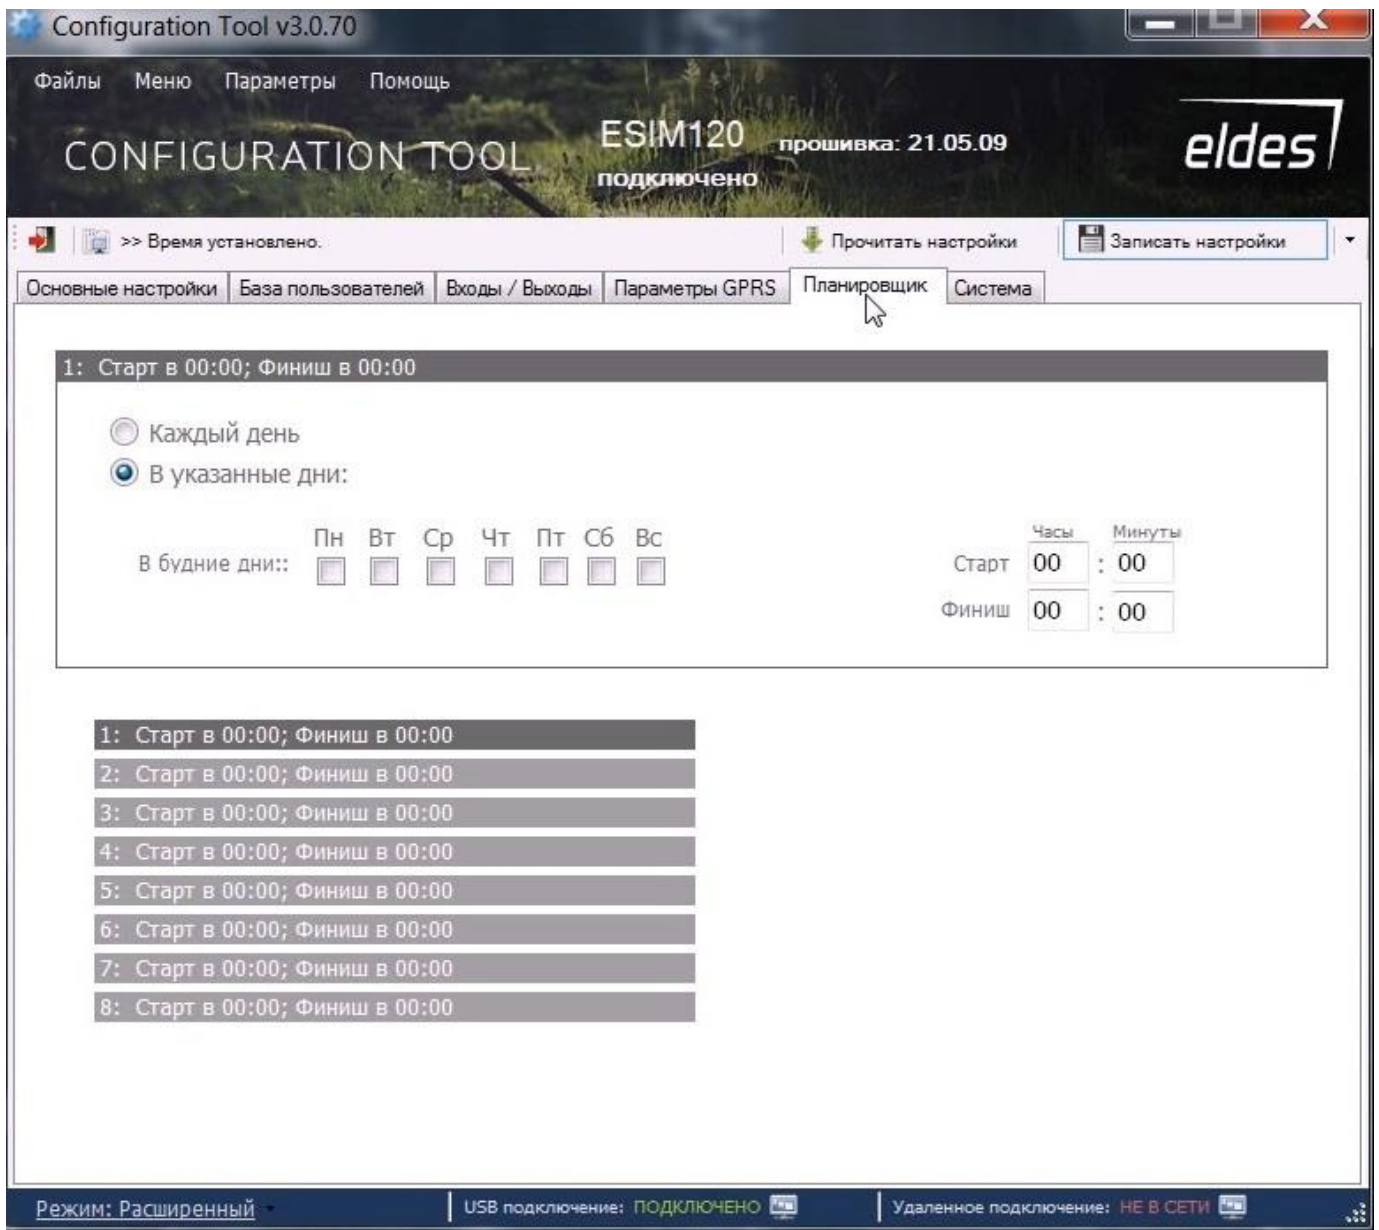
Configuration Tool v3.0.70

Файлы Меню Параметры Помощь

CONFIGURATION TOOL ESIM120 прошивка: 21.05.09 подключено eldes

>> Время установлено. Прочитать настройки Записать настройки

Основные настройки | База пользователей | Входы / Выходы | Параметры GPRS | Планировщик | Система

1: Старт в 00:00; Финиш в 00:00

Каждый день
В указанные дни:

В будние дни:: Пн Вт Ср Чт Пт Сб Вс

Часы Минуты
Старт 00 : 00
Финиш 00 : 00

1: Старт в 00:00; Финиш в 00:00
2: Старт в 00:00; Финиш в 00:00
3: Старт в 00:00; Финиш в 00:00
4: Старт в 00:00; Финиш в 00:00
5: Старт в 00:00; Финиш в 00:00
6: Старт в 00:00; Финиш в 00:00
7: Старт в 00:00; Финиш в 00:00
8: Старт в 00:00; Финиш в 00:00

Режим: Расширенный | USB подключение: ПОДКЛЮЧЕНО | Удаленное подключение: НЕ В СЕТИ